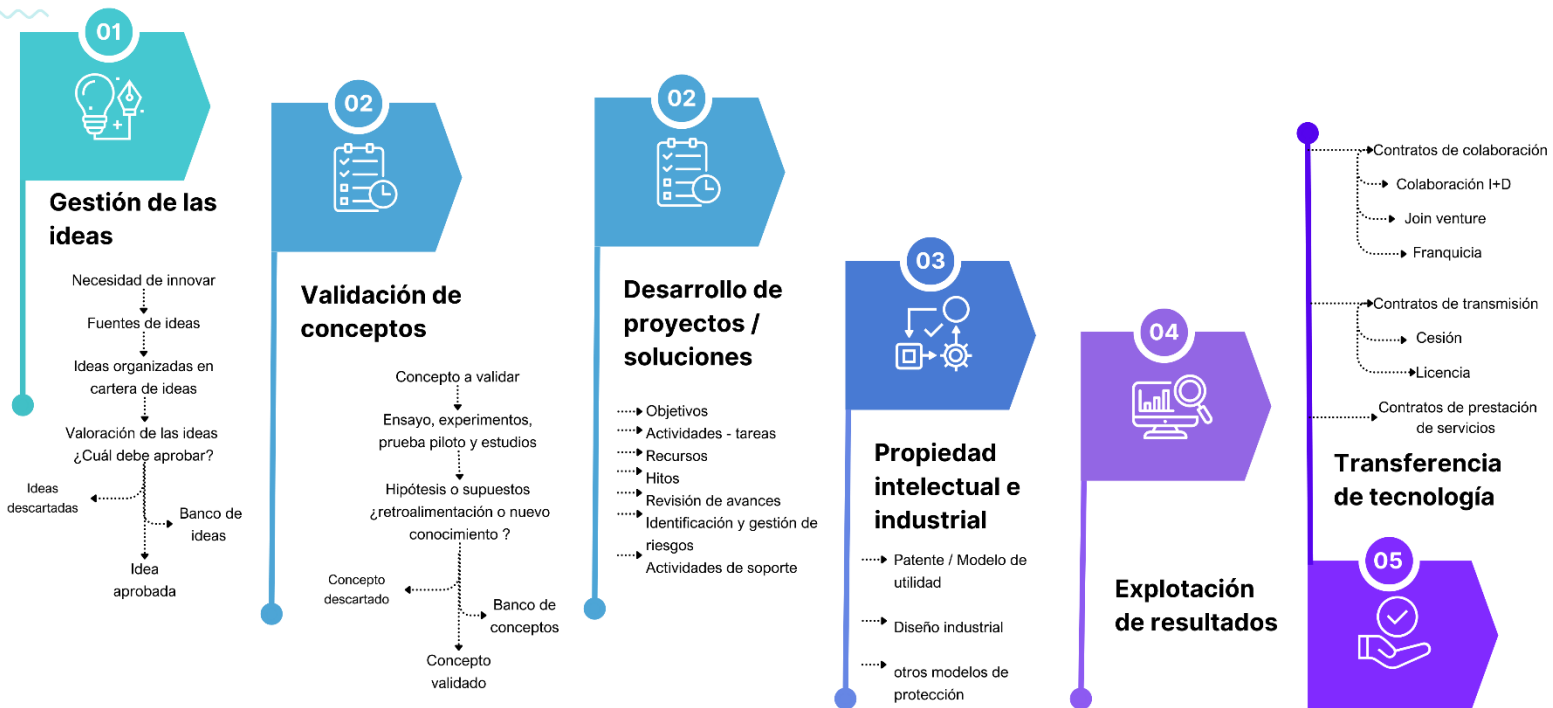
01

Gestión de las ideas

Necesidad de innovar

Fuentes de ideas

Ideas organizadas en cartera de ideas

Valoración de las ideas ¿Cuál debe aprobar?

Ideas descartadas

Banco de ideas

Idea aprobada

02

Validación de conceptos

Concepto a validar

Ensayo, experimentos, prueba piloto y estudios

Hipótesis o supuestos ¿retroalimentación o nuevo conocimiento ?

Concepto descartado

Banco de conceptos

Concepto validado

02

Desarrollo de proyectos / soluciones

Objetivos
Actividades - tareas
Recursos
Hitos
Revisión de avances
Identificación y gestión de riesgos
Actividades de soporte

03

Propiedad intelectual e industrial

Patente / Modelo de utilidad

Diseño industrial

otros modelos de protección

04

Explotación de resultados

Contratos de colaboración
Colaboración I+D
Join venture
Franquicia

Contratos de transmisión
Cesión
Licencia

Contratos de prestación de servicios

Transferencia de tecnología

05